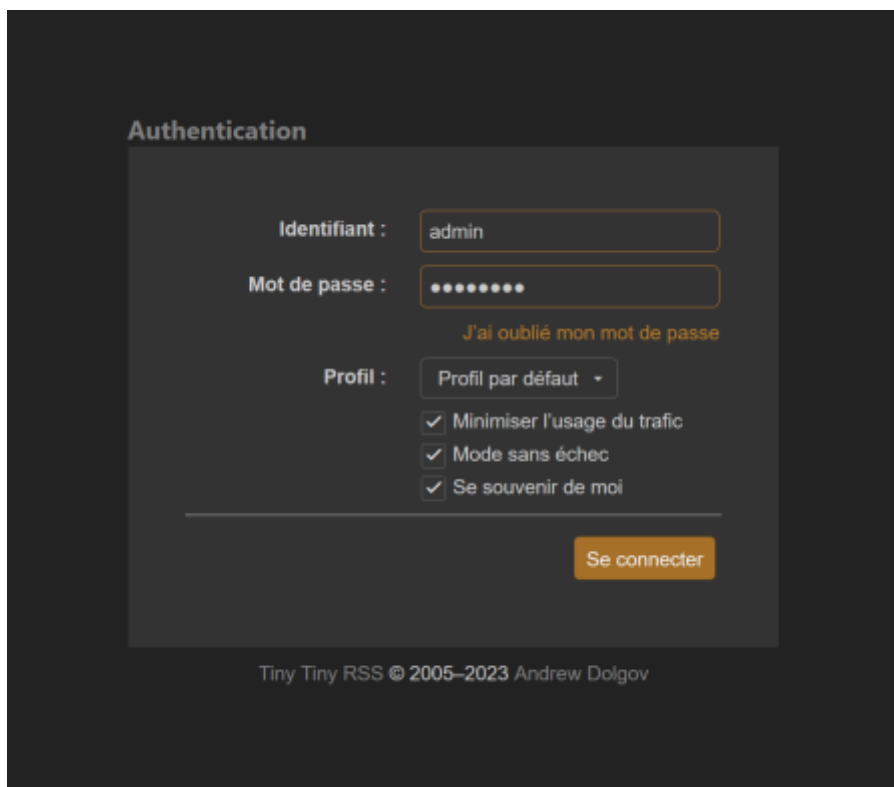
Authentication

Identifiant : admin

Mot de passe : ••••••••

J'ai oublié mon mot de passe

Profil : Profil par défaut

Minimiser l'usage du trafic

Mode sans échec

Se souvenir de moi

Se connecter

Tiny Tiny RSS © 2005–2023 Andrew Dolgov